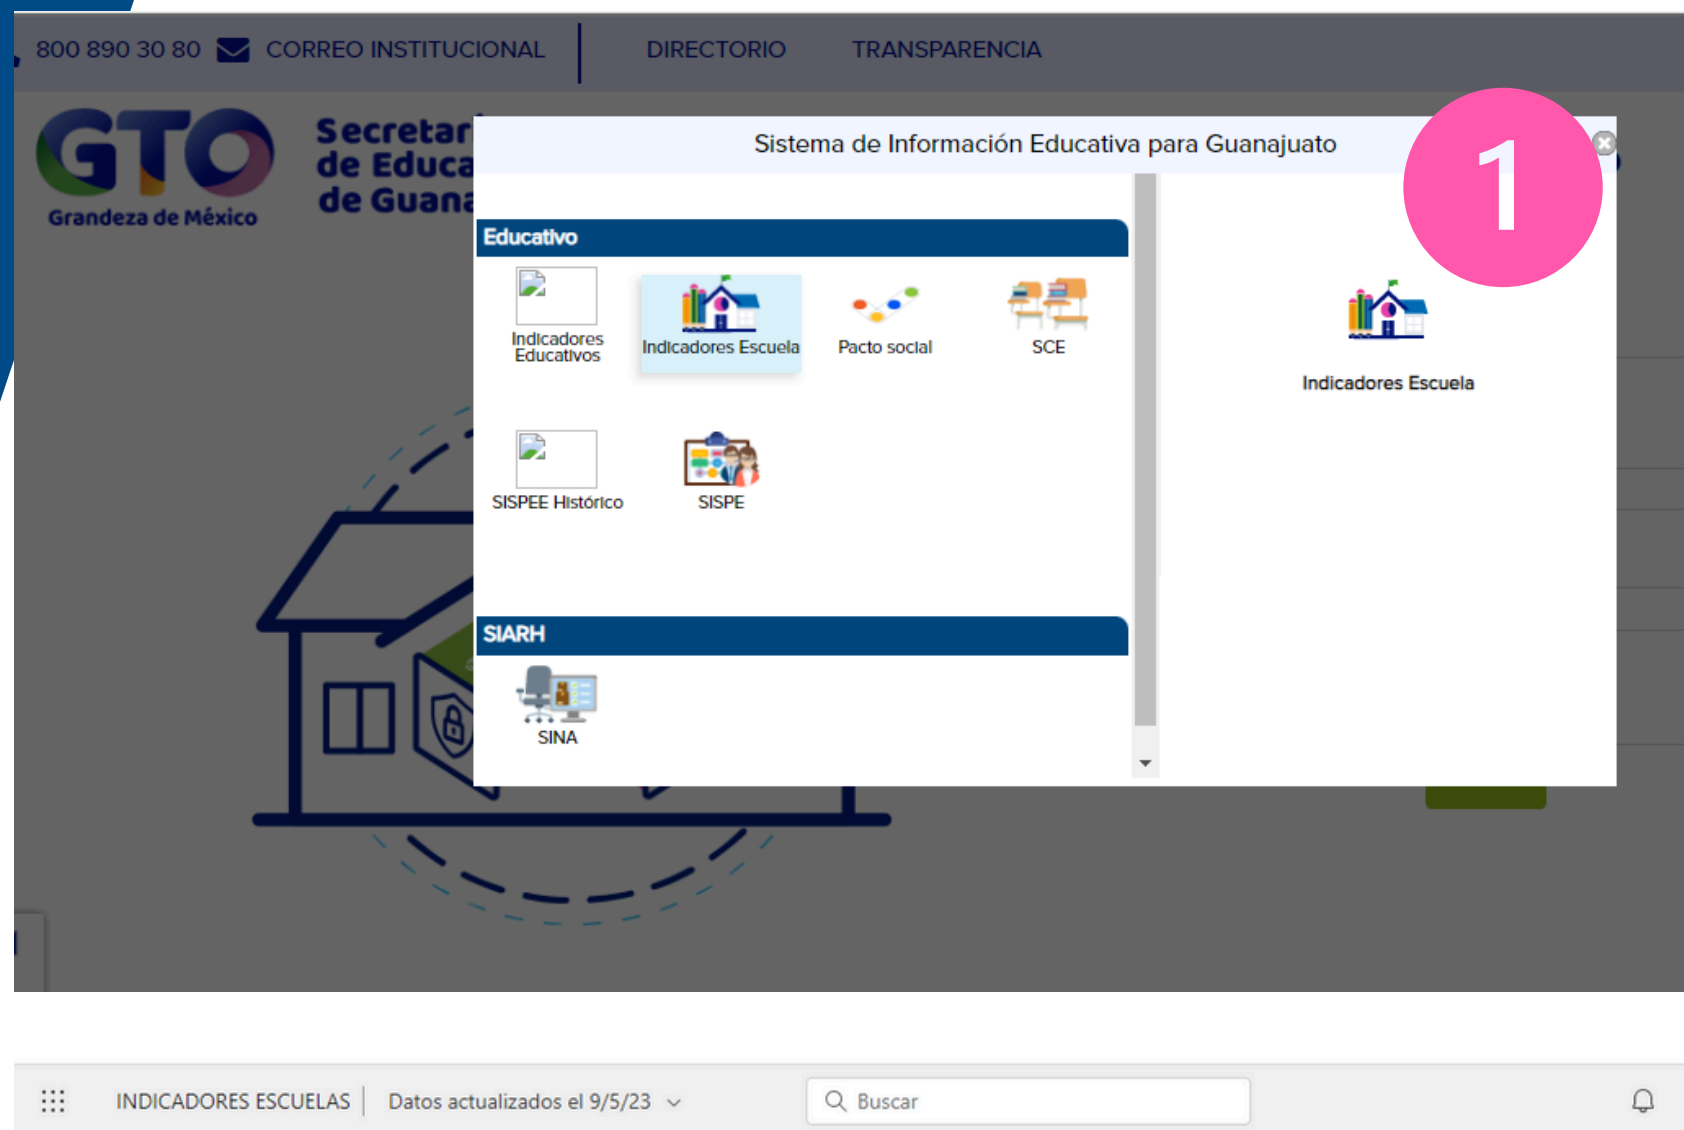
800 890 30 80 CORREO INSTITUCIONAL DIRECTORIO TRANSPARENCIA

GTO Grandeza de México

Secretar de Educa de Guana

Sistema de Información Educativa para Guanajuato

1

Educativo

Indicadores Educativos

Indicadores Escuela

Pacto social

SCE

SISPEE Histórico

SISPE

SIARH

SINA

Indicadores Escuela

INDICADORES ESCUELAS | Datos actualizados el 9/5/23

Buscar